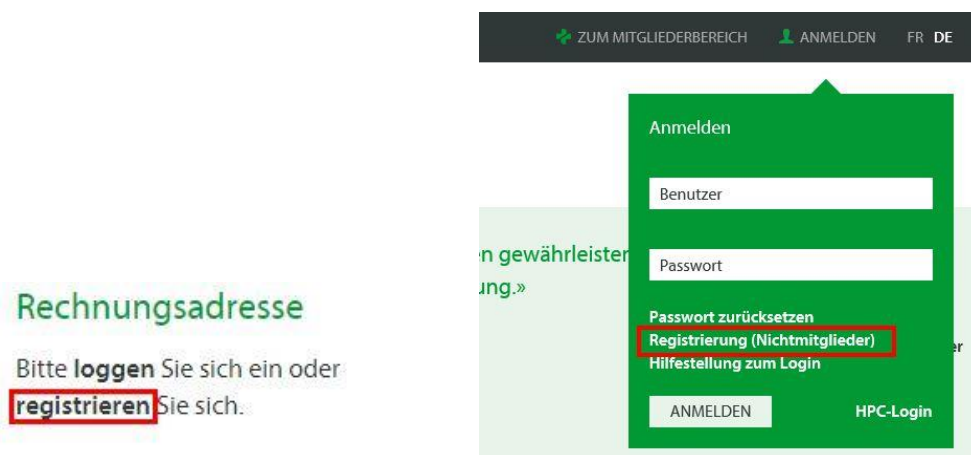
ZUM MITGLIEDERBEREICH ANMELDEN FR DE

Anmelden

Benutzer

Passwort

Passwort zurücksetzen
Registrierung (Nichtmitglieder)
Hilfestellung zum Login

ANMELDEN HPC-Login

n gewährleister
ung.»

er

Rechnungsadresse

Bitte **loggen** Sie sich ein oder **registrieren** Sie sich.